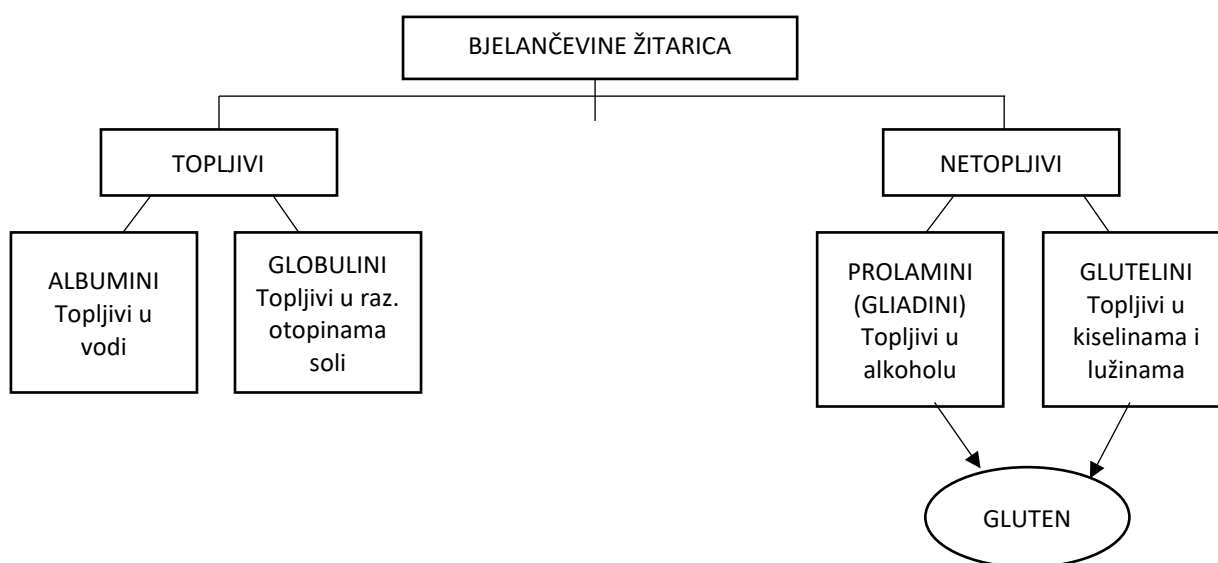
BJELANČEVINE ŽITARICA

TOPLJIVI

NETOPLJIVI

ALBUMINI
Topljivi u vodi

GLOBULINI
Topljivi u raz. otopinama soli

PROLAMINI
(GLIADINI)
Topljivi u alkoholu

GLUTELINI
Topljivi u kiselinama i lužinama

GLUTEN